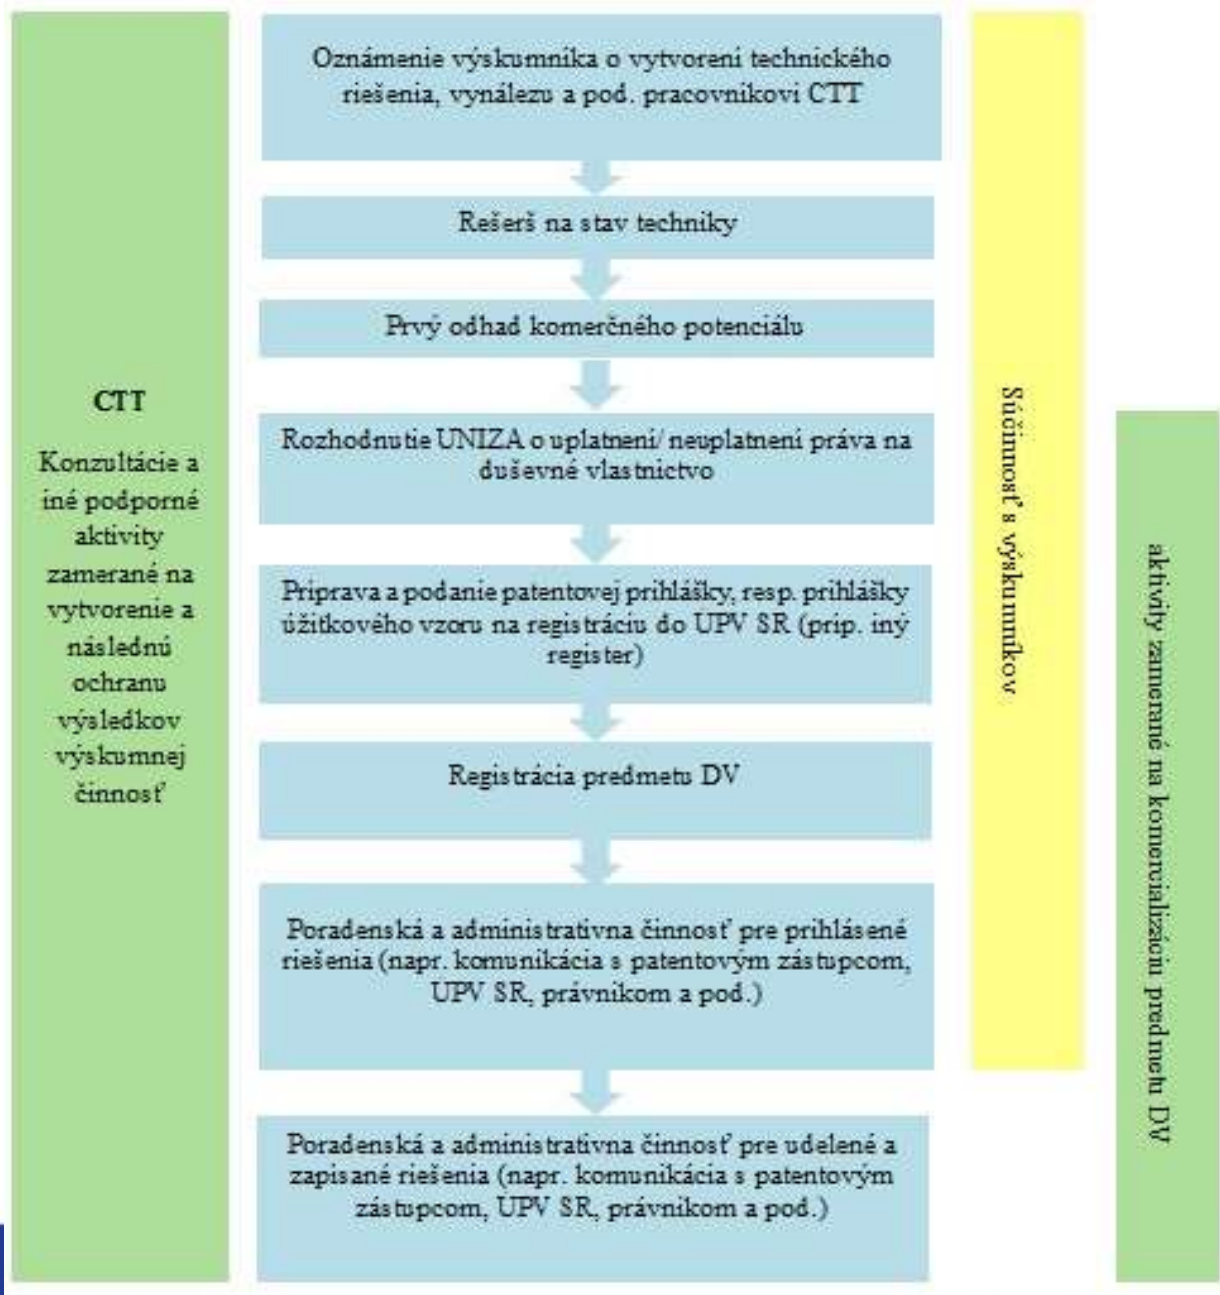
CTT

Konzultácie a iné podporné aktivity zamerané na vytvorenie a následnú ochranu výsledkov výskumnej činnosť

Oznámenie výskumníka o vytvorení technického riešenia, vynálezu a pod. pracovníkovi CTT

Rešerš na stav techniky

Prvý odhad komerčného potenciálu

Rozhodnutie UNIZA o uplatnení/ neuplatnení práva na duševné vlastníctvo

Príprava a podanie patentovej prihlášky, resp. prihlášky úžitkového vzoru na registráciu do UPV SR (príp. iný register)

Registrácia predmetu DV

Poradenská a administratívna činnosť pre prihlásené riešenia (napr. komunikácia s patentovým zástupcom, UPV SR, právnikom a pod.)

Poradenská a administratívna činnosť pre udelené a zapísané riešenia (napr. komunikácia s patentovým zástupcom, UPV SR, právnikom a pod.)

Súčinnosť s výskumníkov

aktivity zamerané na komercializáciu predmetu DV